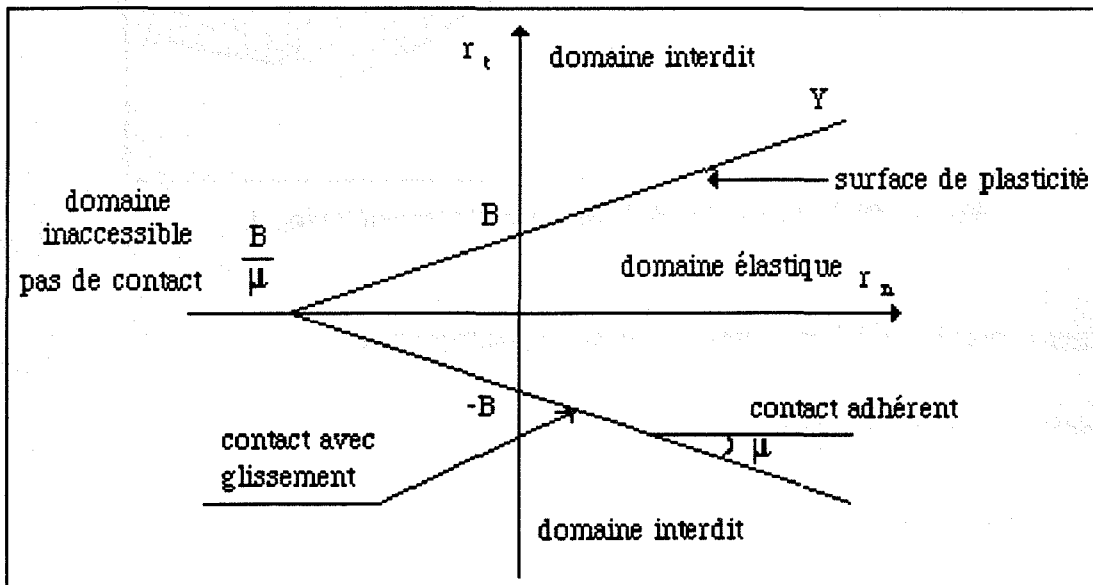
$r_t$

domaine interdit

Y

surface de plasticité

domaine inaccessible

B

$\frac{B}{\mu}$

pas de contact

domaine élastique

$r_n$

-B

contact adhérent

contact avec glissement

$\mu$

domaine interdit